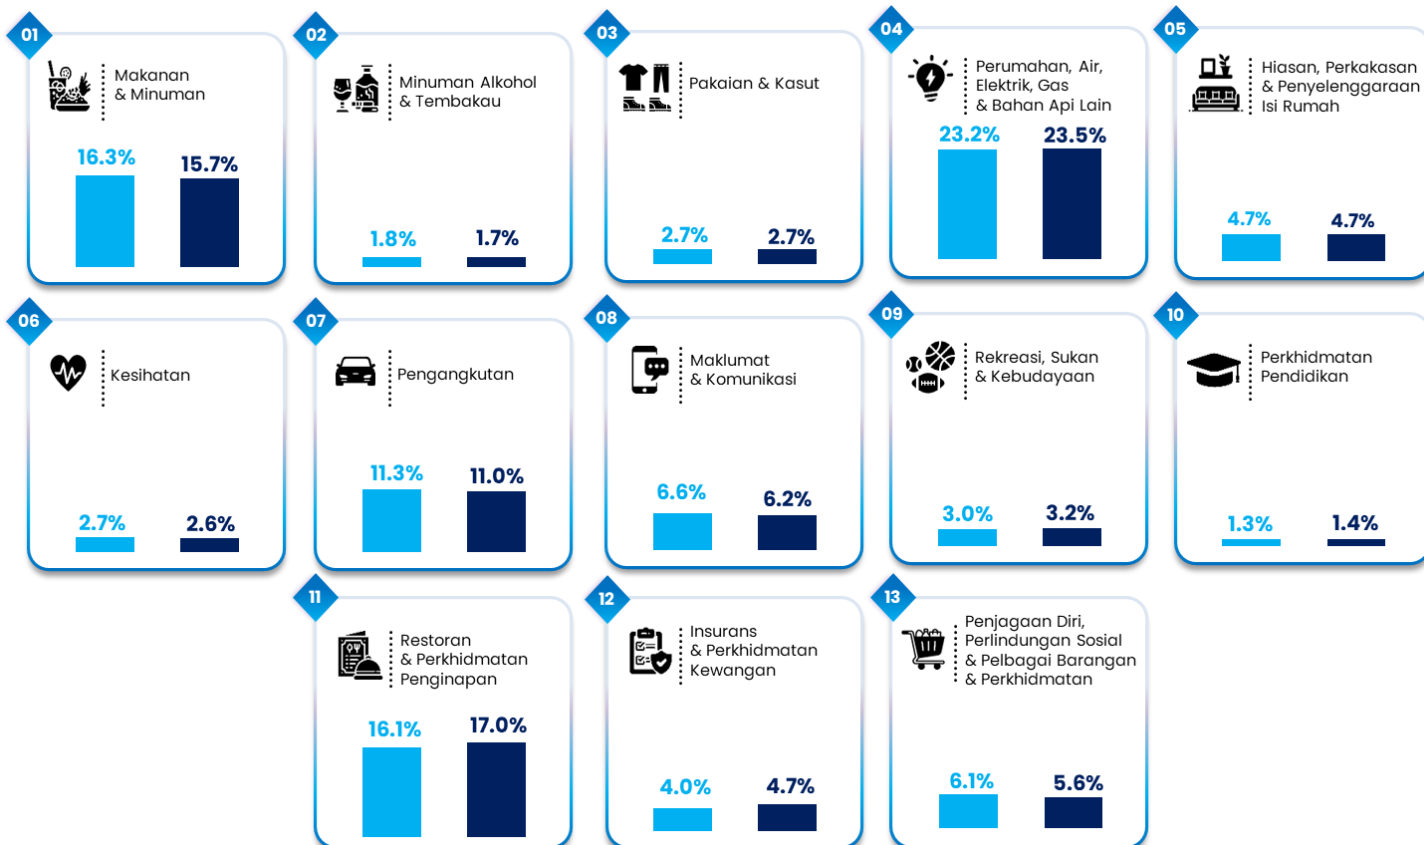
01
Makanan & Minuman
16.3%
15.7%

02
Minuman Alkohol & Tembakau
1.8%
1.7%

03
Pakaian & Kasut
2.7%
2.7%

04
Perumahan, Air, Elektrik, Gas & Bahan Api Lain
23.2%
23.5%

05
Hiasan, Perkakasan & Penyelenggaraan Isi Rumah
4.7%
4.7%

06
Kesihatan
2.7%
2.6%

07
Pengangkutan
11.3%
11.0%

08
Maklumat & Komunikasi
6.6%
6.2%

09
Rekreasi, Sukan & Kebudayaan
3.0%
3.2%

10
Perkhidmatan Pendidikan
1.3%
1.4%

11
Restoran & Perkhidmatan Penginapan
16.1%
17.0%

12
Insurans & Perkhidmatan Kewangan
4.0%
4.7%

13
Penjagaan Diri, Perlindungan Sosial & Pelbagai Barangan & Perkhidmatan
6.1%
5.6%